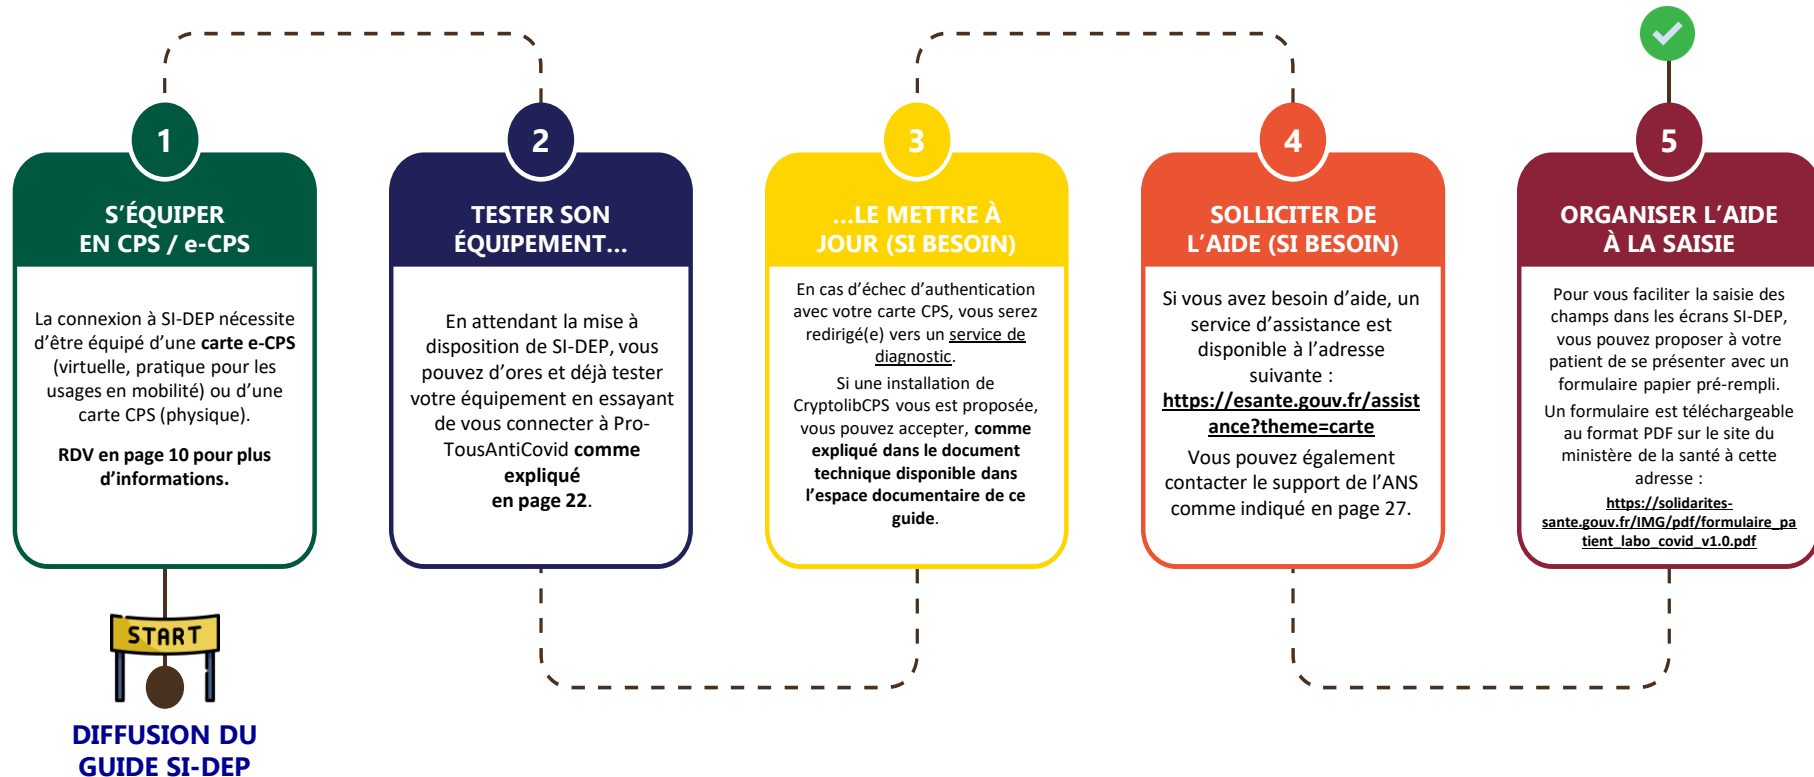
1

S'ÉQUIPER EN CPS / e-CPS

La connexion à SI-DEP nécessite d'être équipé d'une carte e-CPS (virtuelle, pratique pour les usages en mobilité) ou d'une carte CPS (physique).

RDV en page 10 pour plus d'informations.

2

TESTER SON ÉQUIPEMENT...

En attendant la mise à disposition de SI-DEP, vous pouvez d'ores et déjà tester votre équipement en essayant de vous connecter à Pro-TousAntiCovid comme expliqué en page 22.

3

...LE METTRE À JOUR (SI BESOIN)

En cas d'échec d'authentication avec votre carte CPS, vous serez redirigé(e) vers un service de diagnostic.

Si une installation de CryptolibCPS vous est proposée, vous pouvez accepter, comme expliqué dans le document technique disponible dans l'espace documentaire de ce guide.

4

SOLLICITER DE L'AIDE (SI BESOIN)

Si vous avez besoin d'aide, un service d'assistance est disponible à l'adresse suivante : https://esante.gouv.fr/assistance?theme=carte

Vous pouvez également contacter le support de l'ANS comme indiqué en page 27.

5

ORGANISER L'AIDE À LA SAISIE

Pour vous faciliter la saisie des champs dans les écrans SI-DEP, vous pouvez proposer à votre patient de se présenter avec un formulaire papier pré-rempli.

Un formulaire est téléchargeable au format PDF sur le site du ministère de la santé à cette adresse : https://solidarites-sante.gouv.fr/IMG/pdf/formulaire_patient_labo_covid_v1.0.pdf

START

DIFFUSION DU GUIDE SI-DEP